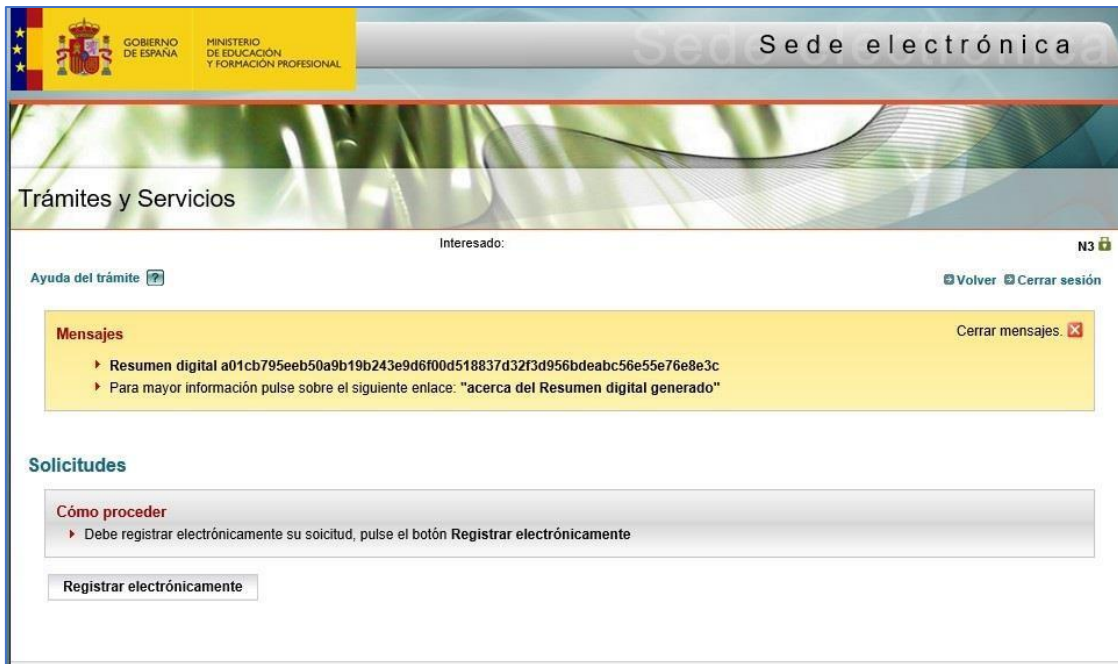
GOBIERNO DE ESPAÑA

MINISTERIO DE EDUCACIÓN Y FORMACIÓN PROFESIONAL

Sede electrónica

Trámites y Servicios

Interesado:

N3

Ayuda del trámite ?

Volver Cerrar sesión

Mensajes

Cerrar mensajes.

Resumen digital a01cb795eeb50a9b19b243e9d6f00d518837d32f3d956bdeabc56e55e76e8e3c

Para mayor información pulse sobre el siguiente enlace: "acerca del Resumen digital generado"

Solicitudes

Cómo proceder

Debe registrar electrónicamente su soicitud, pulse el botón Registrar electrónicamente

Registrar electrónicamente